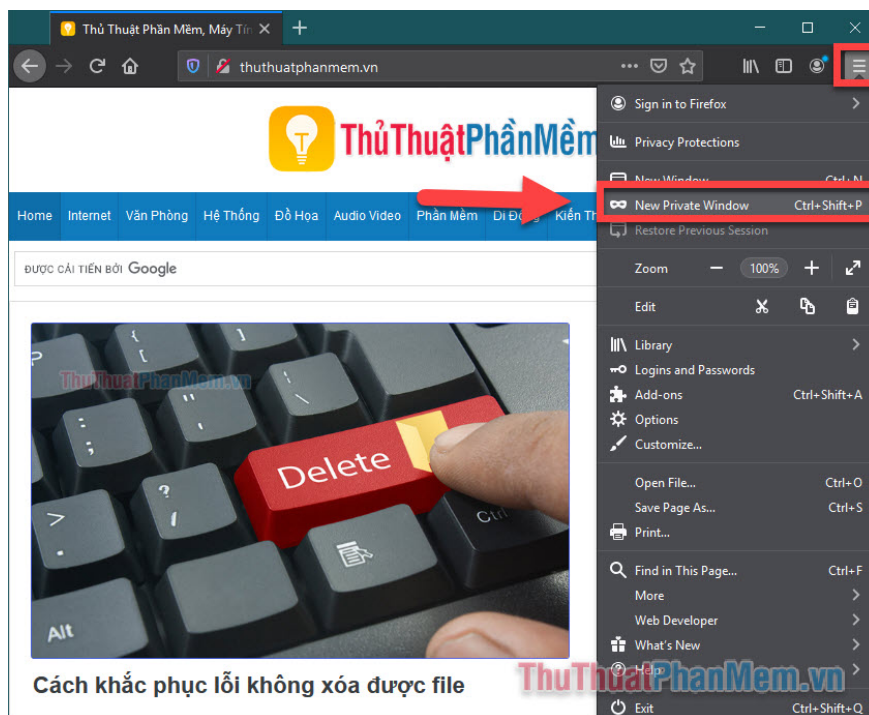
Thủ Thuật Phần Mềm, Máy Tín ×

thuthuatphanmem.vn

ThủThuậtPhầnMềm

Home Internet Văn Phòng Hệ Thống Đồ Họa Audio Video Phần Mềm Di Động Kiến Th

ĐƯỢC CẢI TIẾN BỞI Google

ThuThuatPhanMem.vn

Delete

Ctrl

Alt

Cách khắc phục lỗi không xóa được file

Sign in to Firefox

Privacy Protections

New Window Ctrl+N

New Private Window Ctrl+Shift+P

Restore Previous Session

Zoom — 100% +

Edit

Library

Logins and Passwords

Add-ons Ctrl+Shift+A

Options

Customize...

Open File... Ctrl+O

Save Page As... Ctrl+S

Print...

Find in This Page... Ctrl+F

More

Web Developer

What's New

Help

Exit Ctrl+Shift+Q

ThuThuatPhanMem.vn